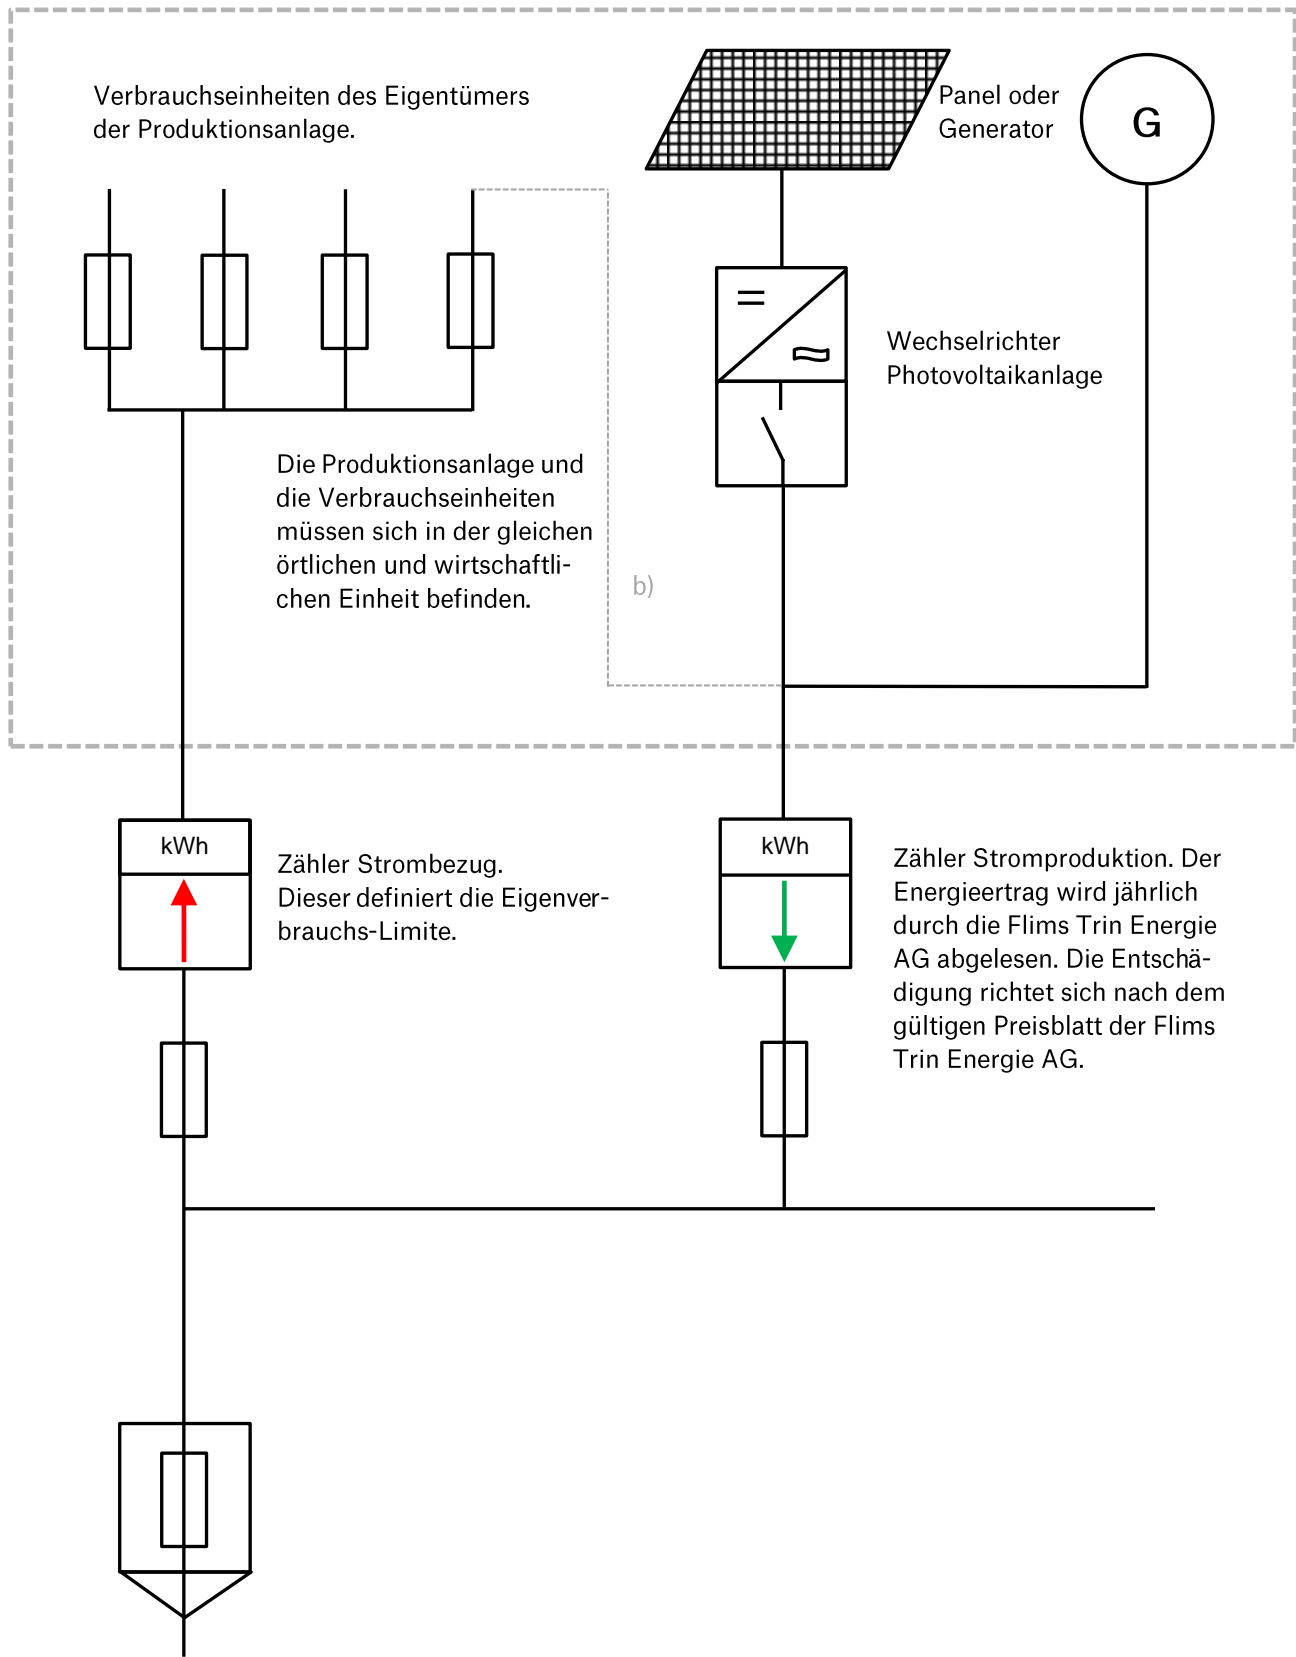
Verbrauchseinheiten des Eigentümers der Produktionsanlage.

Panel oder Generator

G

=

~

Wechselrichter Photovoltaikanlage

Die Produktionsanlage und die Verbrauchseinheiten müssen sich in der gleichen örtlichen und wirtschaftlichen Einheit befinden.

b)

kWh

Zähler Strombezug. Dieser definiert die Eigenverbrauchs-Limite.

kWh

Zähler Stromproduktion. Der Energieertrag wird jährlich durch die Flims Trin Energie AG abgelesen. Die Entschädigung richtet sich nach dem gültigen Preisblatt der Flims Trin Energie AG.